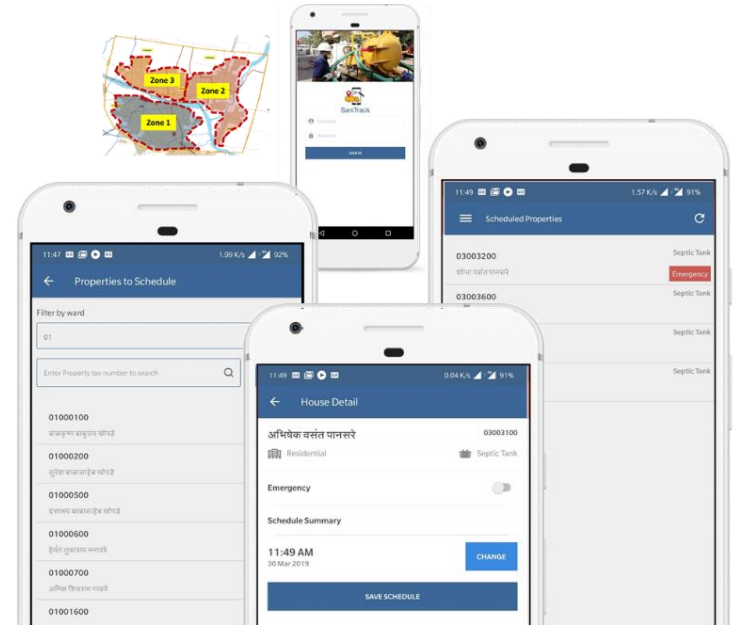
Zone 3
Zone 2
Zone 1

SaniTrack
Username
Password
SIGN IN

11:49 1.57 K/s 91%
Scheduled Properties
03003200
Septic Tank
शोभा वसंत पानसरे
Emergency
03003600
Septic Tank
Septic Tank
Septic Tank

11:47 1.99 K/s 92%
← Properties to Schedule
Filter by ward
01
Enter Property tax number to search
01000100
बाळकृष्ण बापूराव घोगडे
01000200
सुरेश बाळासाहेब घोगडे
01000500
दत्तात्रय बाळासाहेब घोगडे
01000600
ईश्वर तुकाराम मगदाडे
01000700
अनिल शिवराम गायकवे
01001600

11:49 0.04 K/s 91%
← House Detail
अभिषेक वसंत पानसरे
03003100
Residential
Septic Tank
Emergency
Schedule Summary
11:49 AM
30 Mar 2019
CHANGE
SAVE SCHEDULE